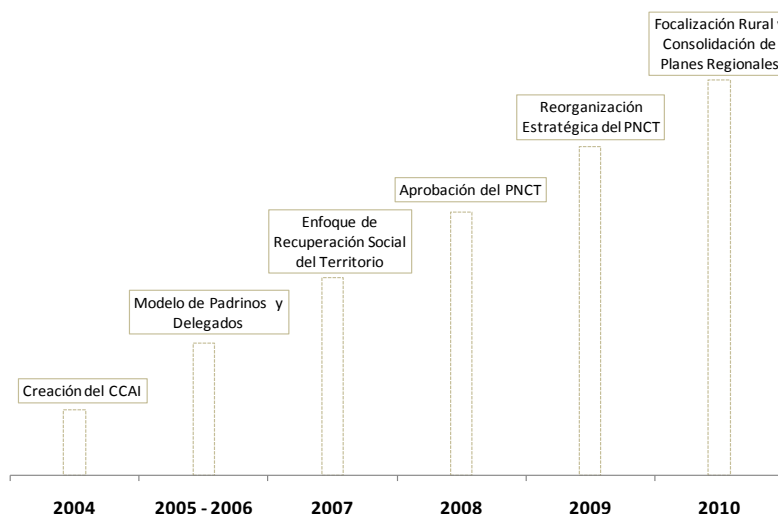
Focalización Rural y Consolidación de Planes Regionales

Reorganización Estratégica del PNCT

Aprobación del PNCT

Enfoque de Recuperación Social del Territorio

Modelo de Padrinos y Delegados

Creación del CCAI

2004

2005 - 2006

2007

2008

2009

2010